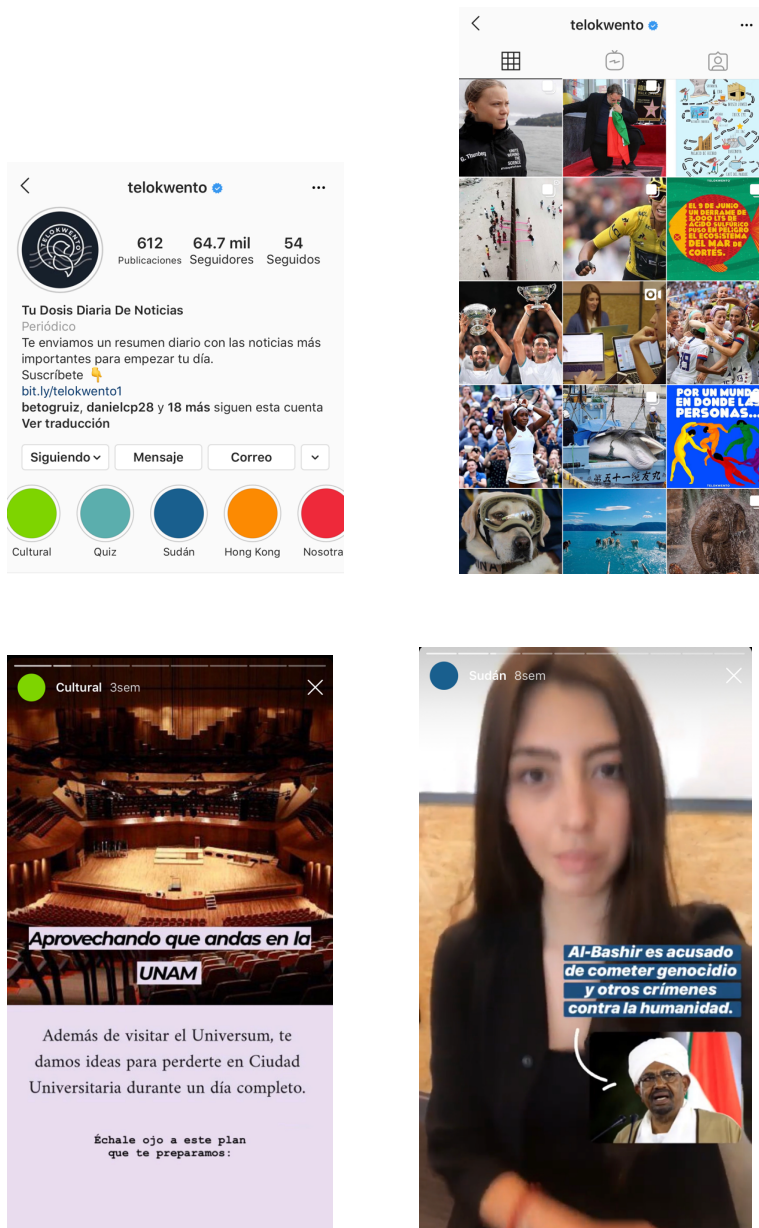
telokwento

612 Publicaciones
64.7 mil Seguidores
54 Seguidos

TELOKWENTO

Tu Dosis Diaria De Noticias
Periódico
Te enviamos un resumen diario con las noticias más importantes para empezar tu día.
Suscríbete 👇
bit.ly/telokwento1
betogruiz, danielcp28 y 18 más siguen esta cuenta
Ver traducción

Siguiendo
Mensaje
Correo

Cultural
Quiz
Sudán
Hong Kong
Nosotra

telokwento

EL 9 DE JUNIO UN DERRAME DE 3,000 LTS DE ÁCIDO SULFÚRICO PUSO EN PELIGRO EL ECOSISTEMA DEL MAR DE CORTÉS.

POR UN MUNDO EN DONDE LAS PERSONAS...

Cultural 3sem

Aprovechando que andas en la UNAM

Además de visitar el Universum, te damos ideas para perderte en Ciudad Universitaria durante un día completo.

Échale ojo a este plan que te preparamos:

Sudán 8sem

Al-Bashir es acusado de cometer genocidio y otros crímenes contra la humanidad.